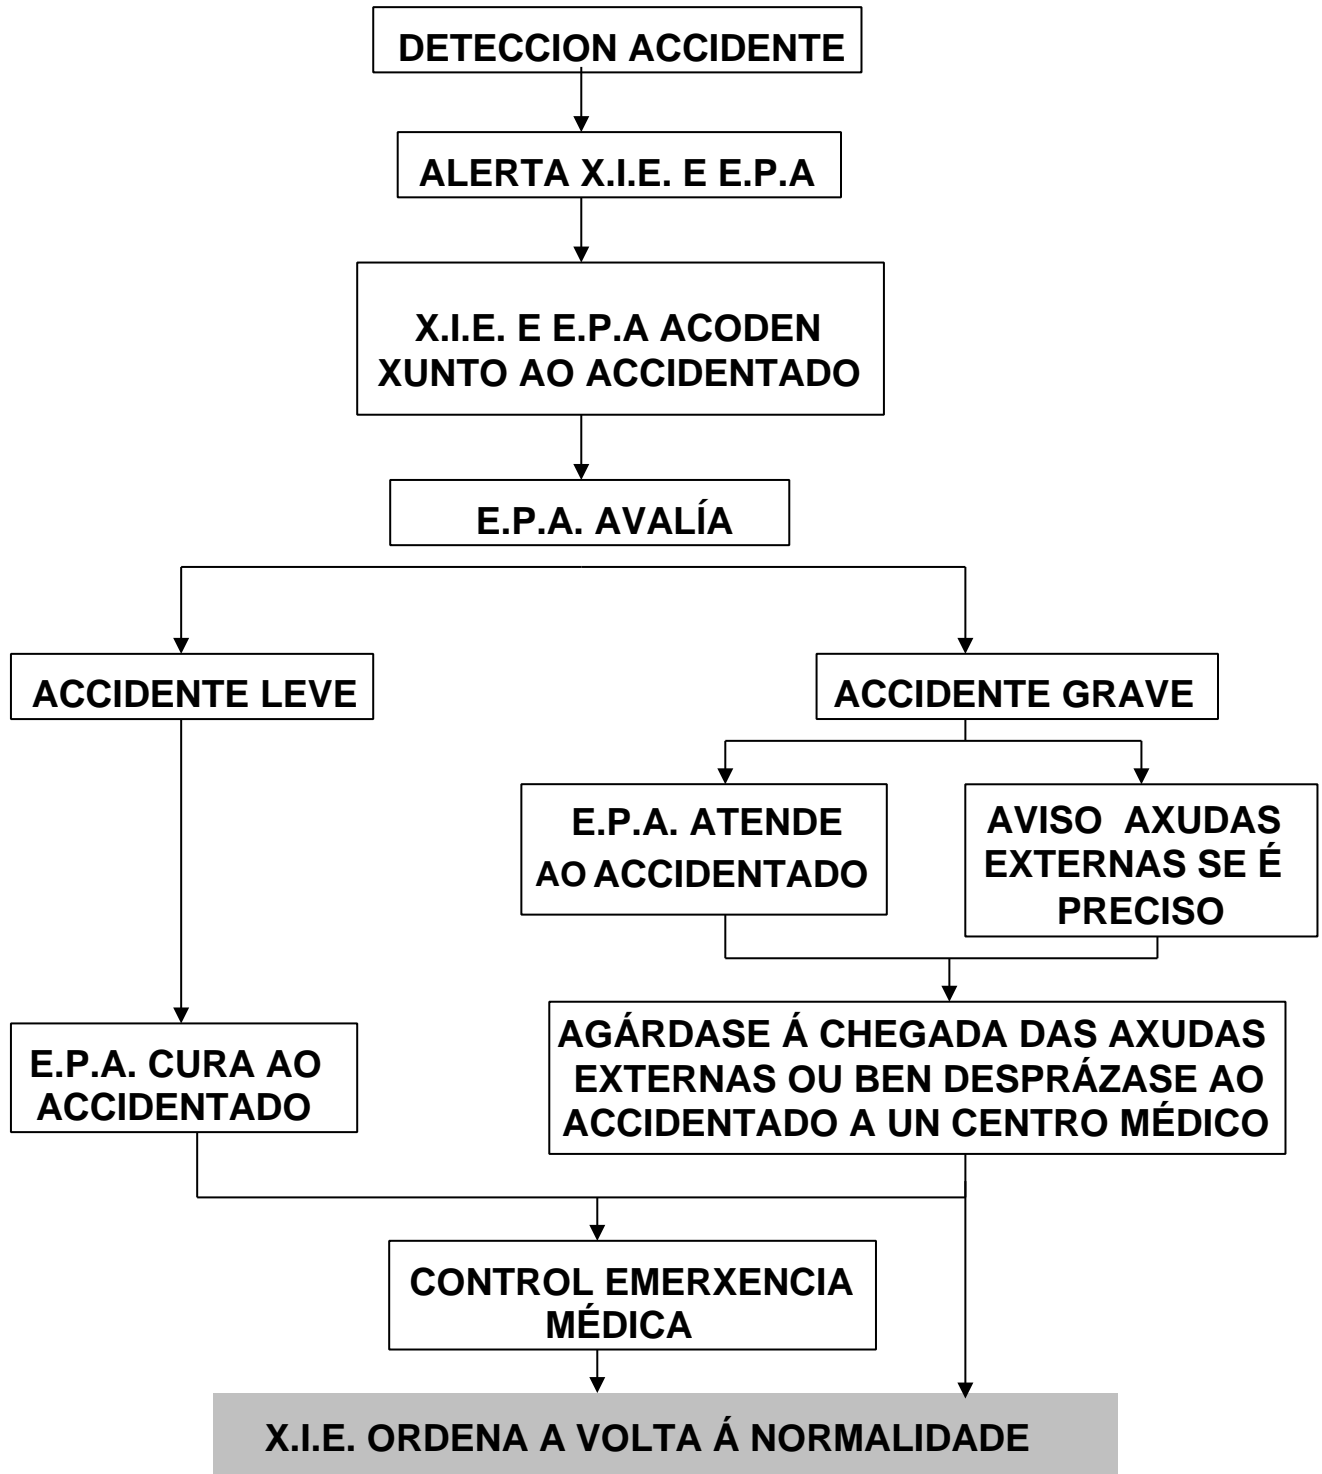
DETECCION ACCIDENTE

ALERTA X.I.E. E E.P.A

X.I.E. E E.P.A ACODEN XUNTO AO ACCIDENTADO

E.P.A. AVALÍA

ACCIDENTE LEVE

ACCIDENTE GRAVE

E.P.A. ATENDE AO ACCIDENTADO

AVISO AXUDAS EXTERNAS SE É PRECISO

E.P.A. CURA AO ACCIDENTADO

AGÁRDASE Á CHEGADA DAS AXUDAS EXTERNAS OU BEN DESPRÁZASE AO ACCIDENTADO A UN CENTRO MÉDICO

CONTROL EMERXENCIA MÉDICA

X.I.E. ORDENA A VOLTA Á NORMALIDADE